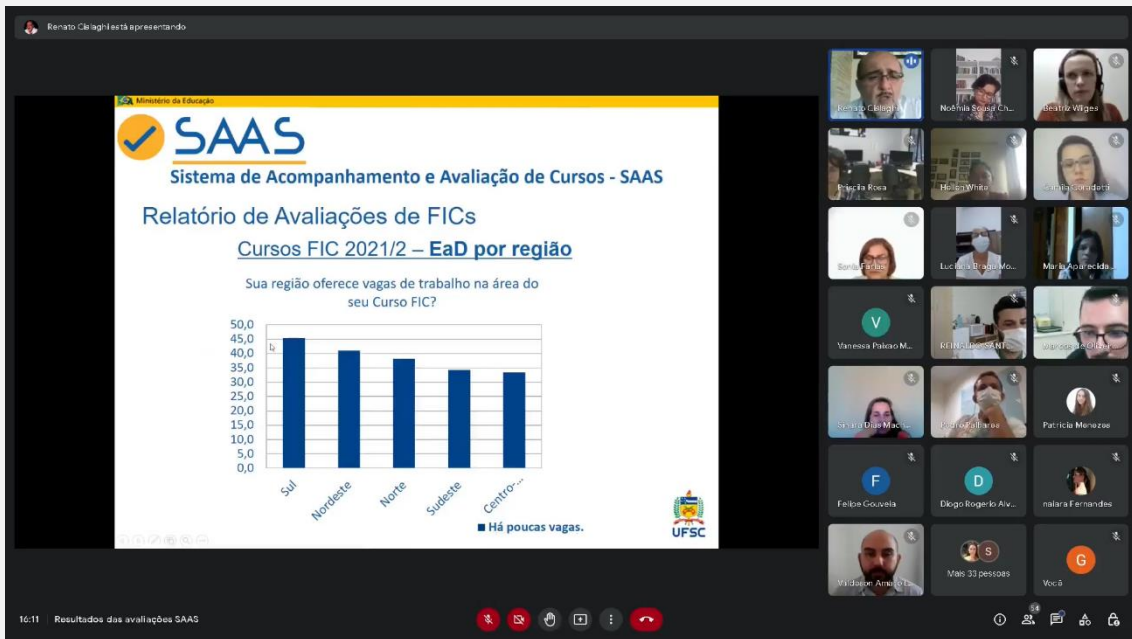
Renato Cislaghi está apresentando

Ministério da Educação

SAAS

Sistema de Acompanhamento e Avaliação de Cursos - SAAS

Relatório de Avaliações de FICs

Cursos FIC 2021/2 – EaD por região

Sua região oferece vagas de trabalho na área do seu Curso FIC?

50,0
45,0
40,0
35,0
30,0
25,0
20,0
15,0
10,0
5,0
0,0

Sul
Nordeste
Norte
Sudeste
Centro-...

■ Há poucas vagas.

UFSC

Renato Cislaghi
Noêmia Sousa Ch...
Beatriz Wilges
Priscila Rosa
Hellen White
Natalia Gonzalatti
Sonia Farias
Luciana Braga Mo...
Maria Aparecida...
V
Vanessa Paixao M...
REINALDO SANT...
Marcos de Olive...
Silvana Dias Mach...
Pedro Tallares
Patricia Menezes
F
Felipe Gouveia
D
Diogo Rogerio Alv...
naiara Fernandes
Valdenor Amaral...
S
Mais 33 pessoas
G
Você

16:11 | Resultados das avaliações SAAS

54